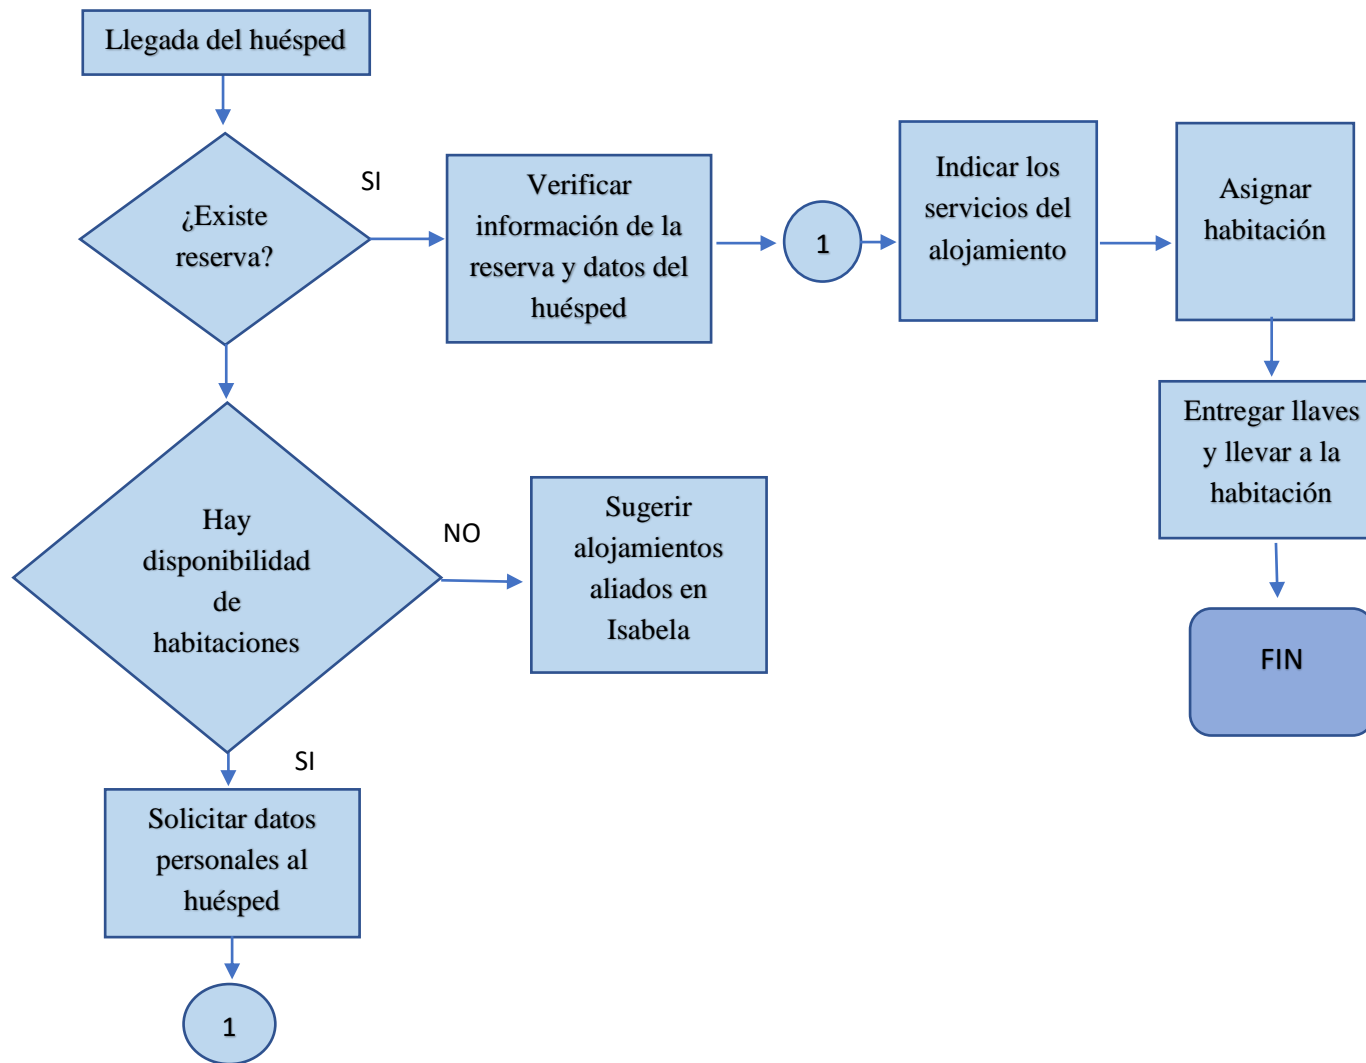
Llegada del huésped

¿Existe reserva?

SI

Verificar información de la reserva y datos del huésped

1

Indicar los servicios del alojamiento

Asignar habitación

Entregar llaves y llevar a la habitación

FIN

Hay disponibilidad de habitaciones

NO

Sugerir alojamientos aliados en Isabela

SI

Solicitar datos personales al huésped

1